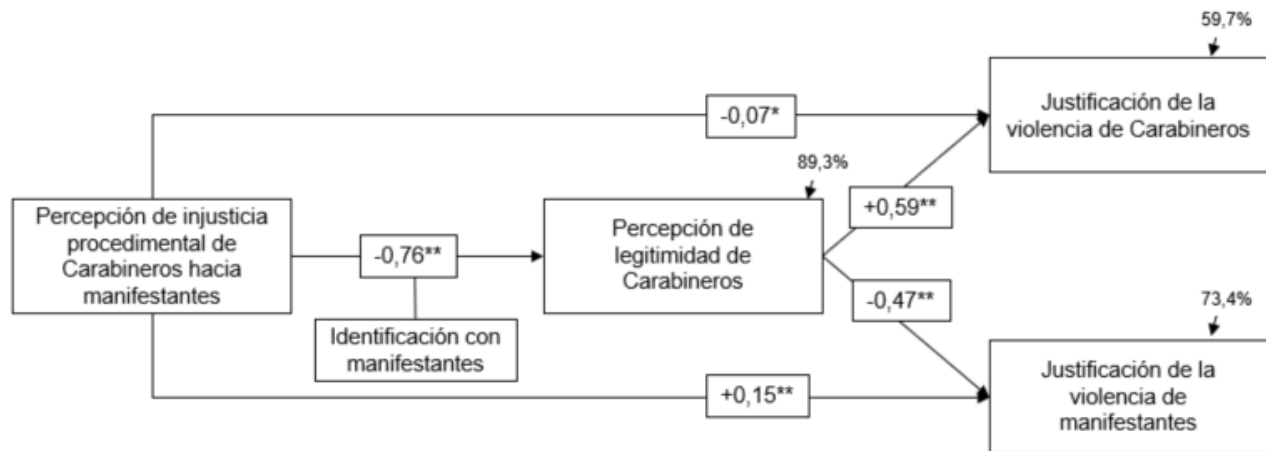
59,7%

-0,07*

Justificación de la violencia de Carabineros

89,3%

Percepción de injusticia procedimental de Carabineros hacia manifestantes

-0,76**

Percepción de legitimidad de Carabineros

+0,59**

-0,47**

73,4%

Identificación con manifestantes

+0,15**

Justificación de la violencia de manifestantes